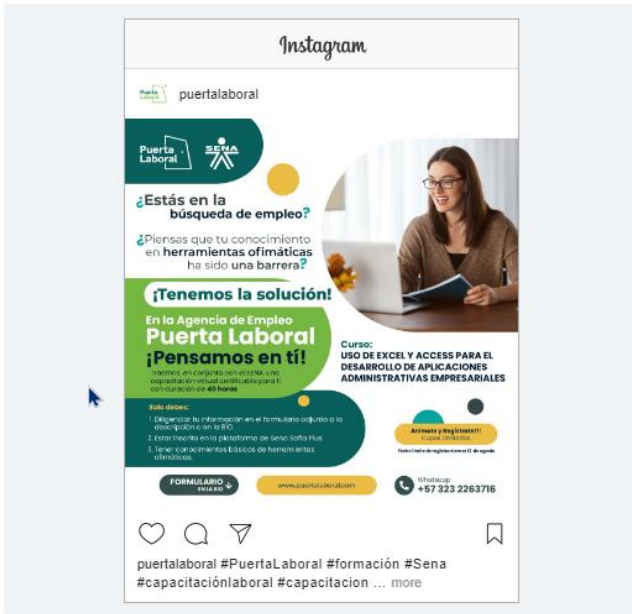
Instagram

Puerta Laboral

puertalaboral

Puerta Laboral

SENA

¿Estás en la búsqueda de empleo?

¿Piensas que tu conocimiento en herramientas ofimáticas ha sido una barrera?

¡Tenemos la solución!

En la Agencia de Empleo
Puerta Laboral
¡Pensamos en tí!

Traemos, en conjunto con el SENA, una capacitación virtual certificable para ti con duración de 40 horas

Curso:
USO DE EXCEL Y ACCESS PARA EL DESARROLLO DE APLICACIONES ADMINISTRATIVAS EMPRESARIALES

Solo debes:

1. Diligenciar tu información en el formulario adjunto a la descripción o en la BIO.
2. Estar inscrito en la plataforma de Sena Sofia Plus.
3. Tener conocimientos básicos de herramientas ofimáticas.

¡Anímate y Regístrate!!! Cupos limitados

Fecha límite de registro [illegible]

FORMULARIO EN LA BIO

www.puertalaboral.com

Whatsapp
+57 323 2263716

puertalaboral #PuertaLaboral #formación #Sena #capacitaciónlaboral #capacitacion ... more